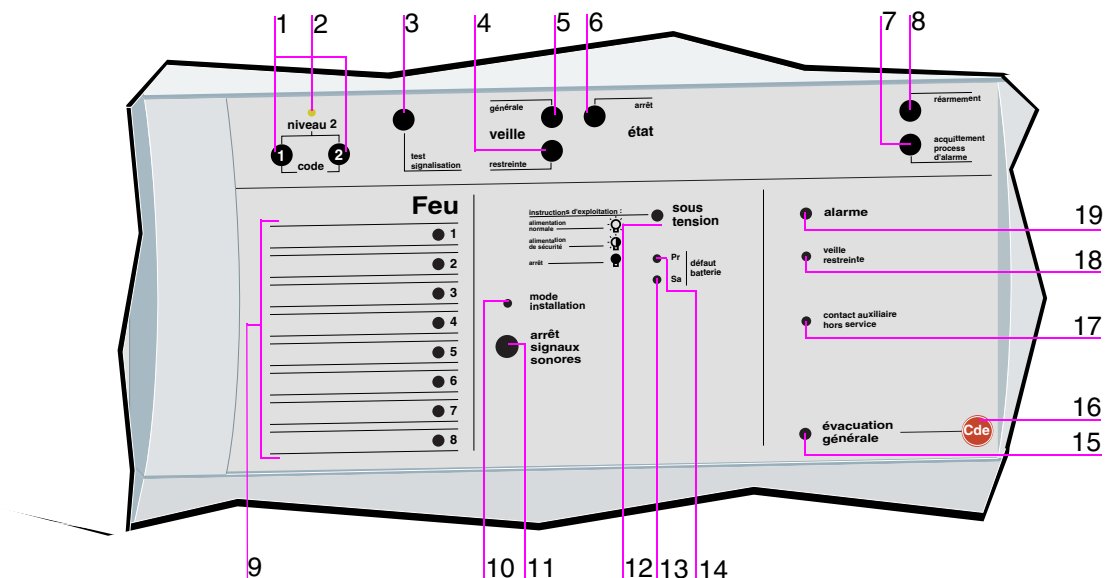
1 2 3 4 5 6 7 8

niveau 2

1 2
code

test
signalisation

générale
veille
restreinte

arrêt
état

réarmement

acquittement
process
d'alarme

Feu
1
2
3
4
5
6
7
8

instructions d'exploitation :
alimentation normale
alimentation de sécurité
arrêt

sous tension

Pr
Sa
défaut batterie

mode installation

arrêt signaux sonores

alarme

veille restreinte

contact auxiliaire hors service

évacuation générale

Cde

19
18
17
16
15

9 10 11 12 13 14